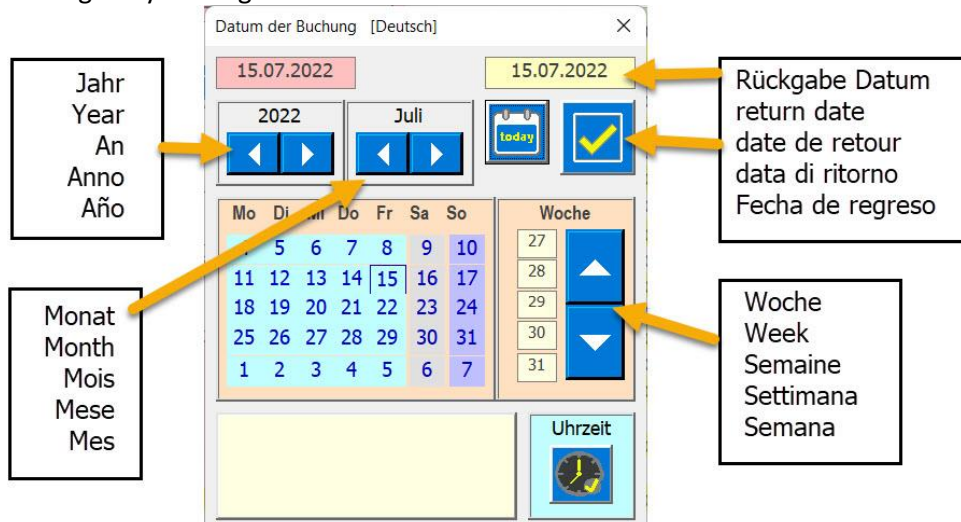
Datum der Buchung [Deutsch]
×

15.07.2022
15.07.2022

Jahr
Year
An
Anno
Año

2022
Juli
today

Rückgabe Datum
return date
date de retour
data di ritorno
Fecha de regreso

| Mo | Di | Mi | Do | Fr | Sa | So |
|---|---|---|---|---|---|---|
| 4 | 5 | 6 | 7 | 8 | 9 | 10 |
| 11 | 12 | 13 | 14 | 15 | 16 | 17 |
| 18 | 19 | 20 | 21 | 22 | 23 | 24 |
| 25 | 26 | 27 | 28 | 29 | 30 | 31 |
| 1 | 2 | 3 | 4 | 5 | 6 | 7 |

Woche
27
28
29
30
31

Monat
Month
Mois
Mese
Mes

Woche
Week
Semaine
Settimana
Semana

Uhrzeit